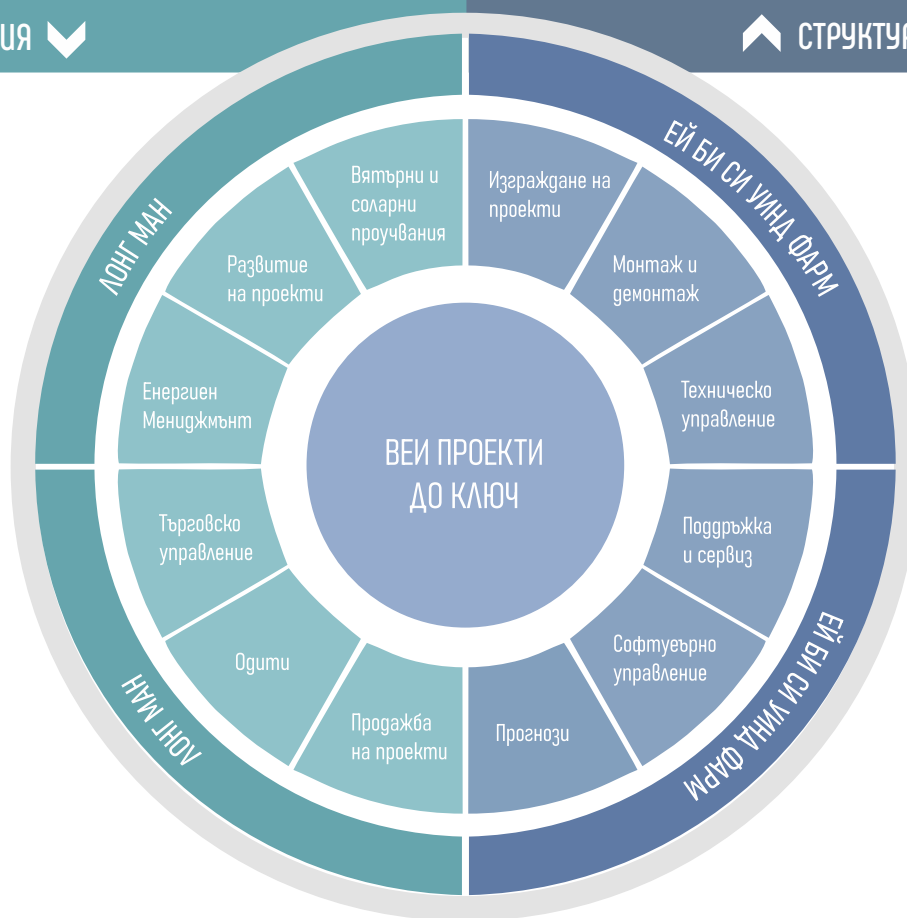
ИЯ

СТРУКТУ

ЛОНГ МАН

ЕЙ БИ СИ УИНД ФАРМ

Вятърни и соларни проучвания

Развитие на проекти

Енергиен Мениджмънт

Търговско управление

Одити

Продажба на проекти

Изграждане на проекти

Монтаж и демонтаж

Техническо управление

Поддръжка и сервиз

Софтуеърно управление

Прогнози

ВЕИ ПРОЕКТИ ДО КЛЮЧ

ЛОНГ МАН

ЕЙ БИ СИ УИНД ФАРМ